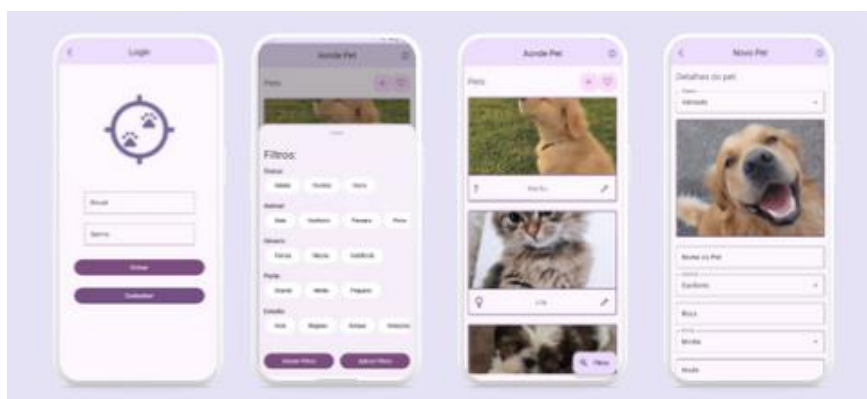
Login

Email

Senha

Entrar

Cadastrar

Aonde Pet

Pets

Filtros:

Status

Gênero

Porte

Estado

Aonde Pet

Pets

Lila

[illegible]

Novo Pet

Detalhes do pet

Adotado

Nome do Pet

Cachorro

Raça

Médio

Idade